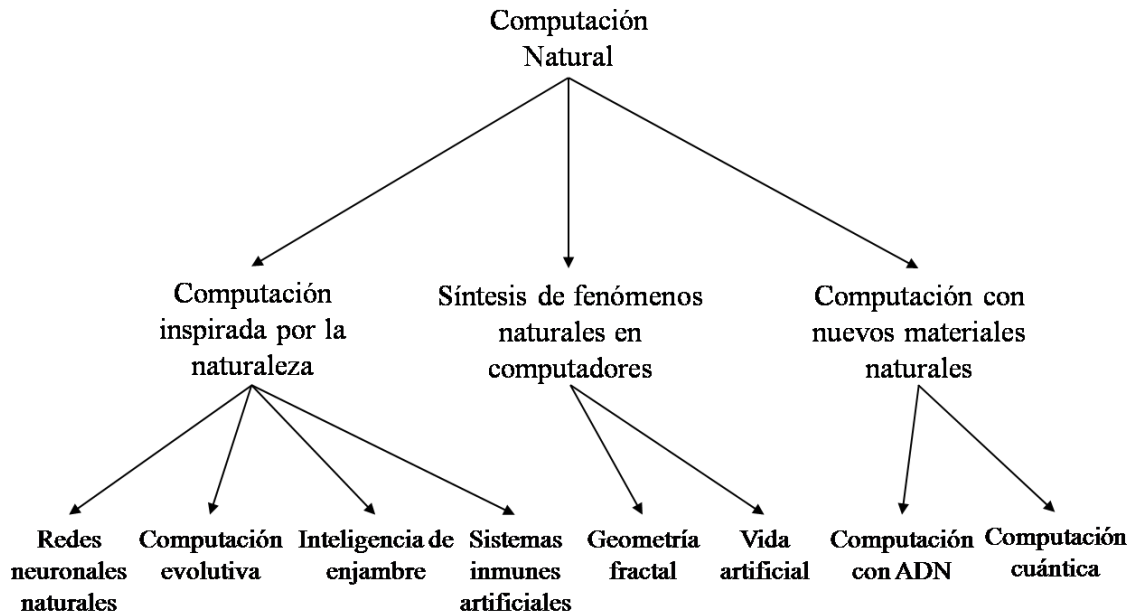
Computación Natural

Computación inspirada por la naturaleza

Síntesis de fenómenos naturales en computadores

Computación con nuevos materiales naturales

Redes neuronales naturales

Computación evolutiva

Inteligencia de enjambre

Sistemas inmunes artificiales

Geometría fractal

Vida artificial

Computación con ADN

Computación cuántica